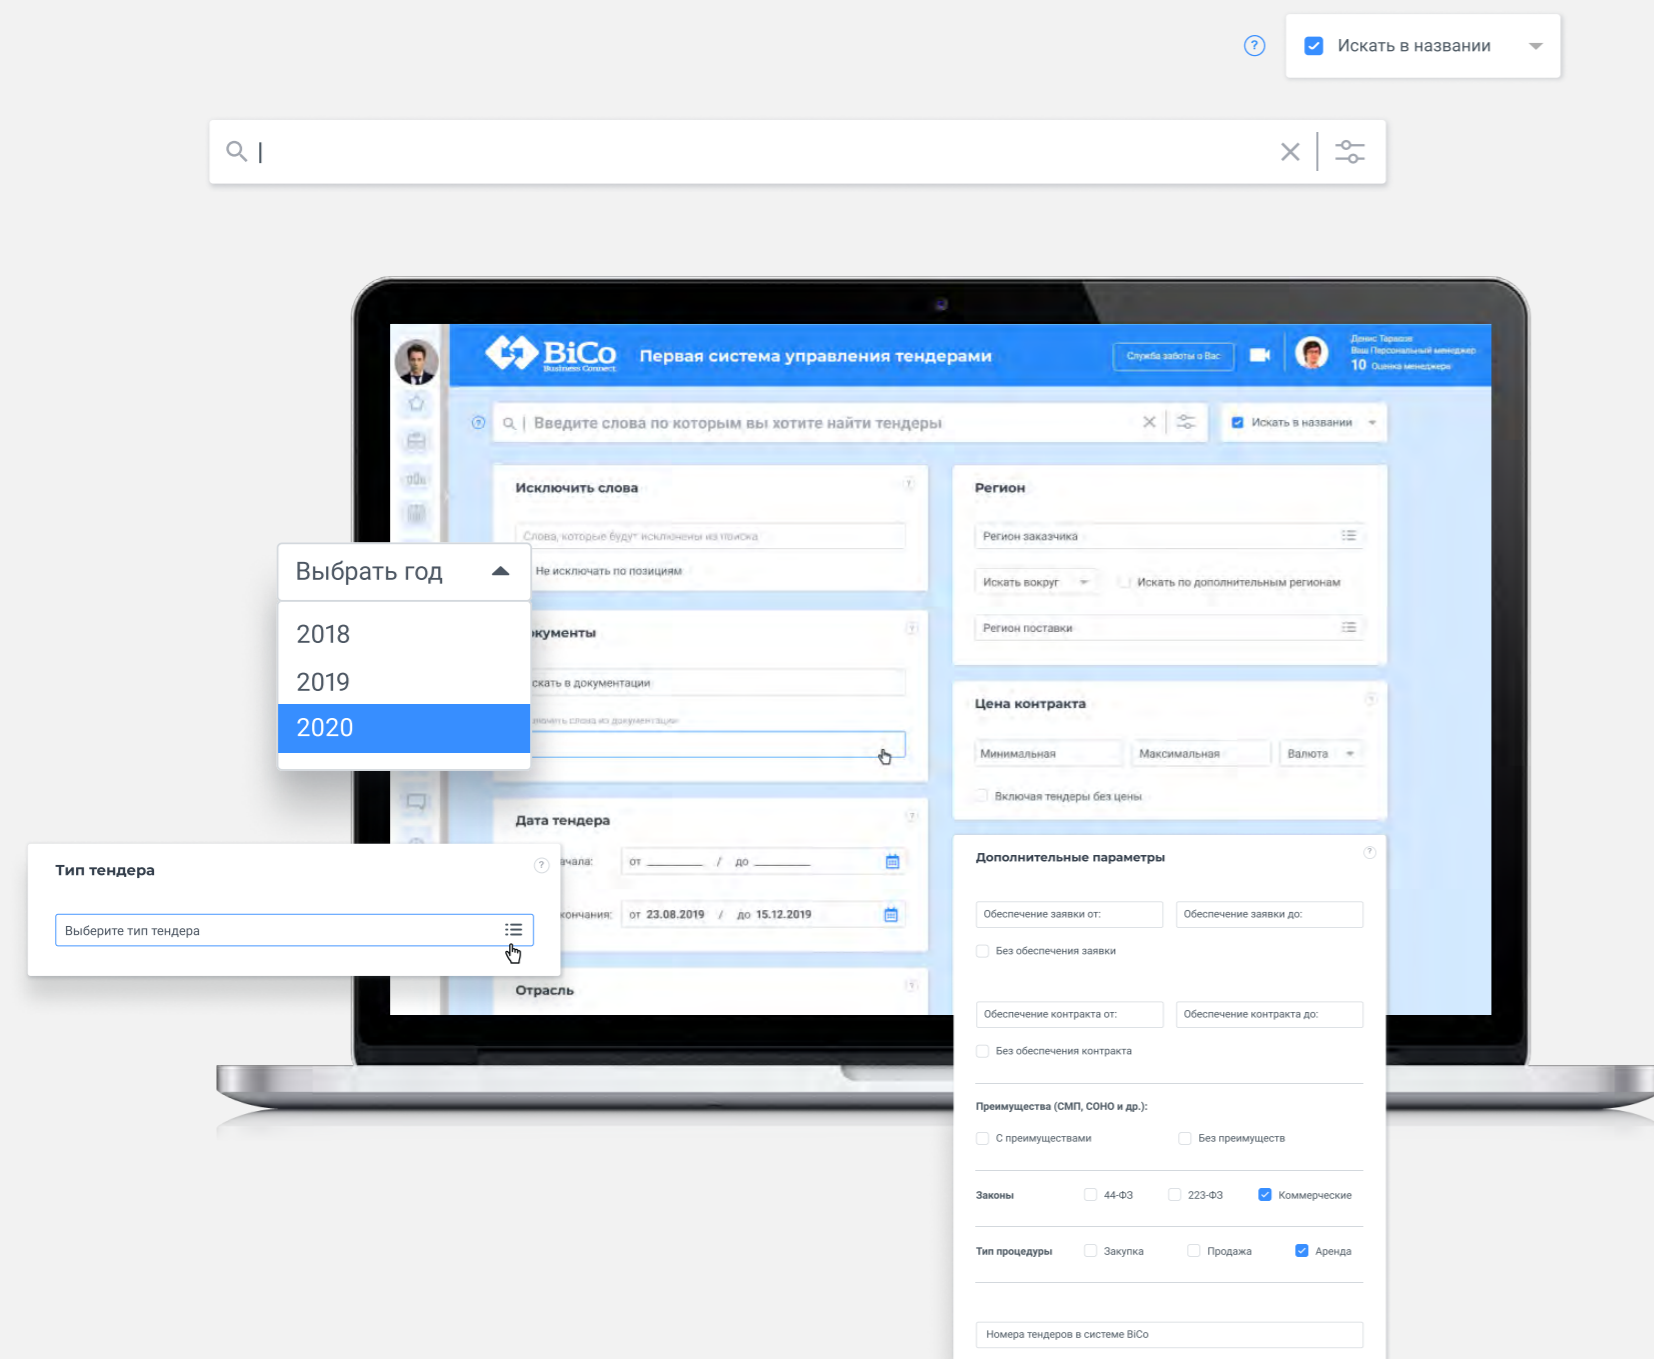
?

Искать в названии

BiCo
Business Connect
Первая система управления тендерами
Служба заботы о Вас
Денис Тарасов
Ваш Персональный менеджер
10 Оценка менеджера

Введите слова по которым вы хотите найти тендеры
Искать в названии

Исключить слова
Слова, которые будут исключены из поиска
Не исключать по позициям

Выбрать год
2018
2019
2020

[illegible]кументы
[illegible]скать в документации
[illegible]

Дата тендера
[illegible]чала: от _______ / до _______
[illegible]кончания: от 23.08.2019 / до 15.12.2019

Тип тендера
Выберите тип тендера

Отрасль

Регион
Регион заказчика
Искать вокруг
Искать по дополнительным регионам
Регион поставки

Цена контракта
Минимальная
Максимальная
Валюта
Включая тендеры без цены

Дополнительные параметры
Обеспечение заявки от:
Обеспечение заявки до:
Без обеспечения заявки
Обеспечение контракта от:
Обеспечение контракта до:
Без обеспечения контракта
Преимущества (СМП, СОНО и др.):
С преимуществами
Без преимуществ
Законы
44-ФЗ
223-ФЗ
Коммерческие
Тип процедуры
Закупка
Продажа
Аренда
Номера тендеров в системе BiCo